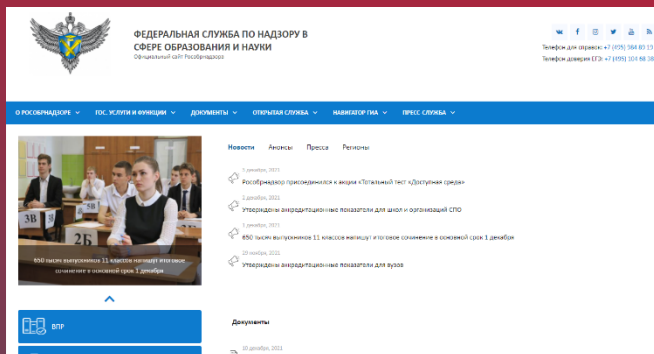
ФЕДЕРАЛЬНАЯ СЛУЖБА ПО НАДЗОРУ В СФЕРЕ ОБРАЗОВАНИЯ И НАУКИ
Официальный сайт Рособрнадзора

Телефон для справок: +7 (495) 984 89 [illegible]
Телефон доверия ЕГЭ: +7 (495) 104 68 3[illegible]

О РОСОБРНАДЗОРЕ ⌄ ГОС. УСЛУГИ И ФУНКЦИИ ⌄ ДОКУМЕНТЫ ⌄ ОТКРЫТАЯ СЛУЖБА ⌄ НАВИГАТОР ГИА ⌄ ПРЕСС СЛУЖБА ⌄

650 тысяч выпускников 11 классов напишут итоговое сочинение в основной срок 1 декабря

Новости Анонсы Пресса Регионы

1 декабря, 2021
Рособрнадзор присоединился к акции «Тотальный тест «Доступная среда»

1 декабря, 2021
Утверждены аккредитационные показатели для школ и организаций СПО

1 декабря, 2021
650 тысяч выпускников 11 классов напишут итоговое сочинение в основной срок 1 декабря

29 ноября, 2021
Утверждены аккредитационные показатели для вузов

ВПР

Документы

10 декабря, 2021